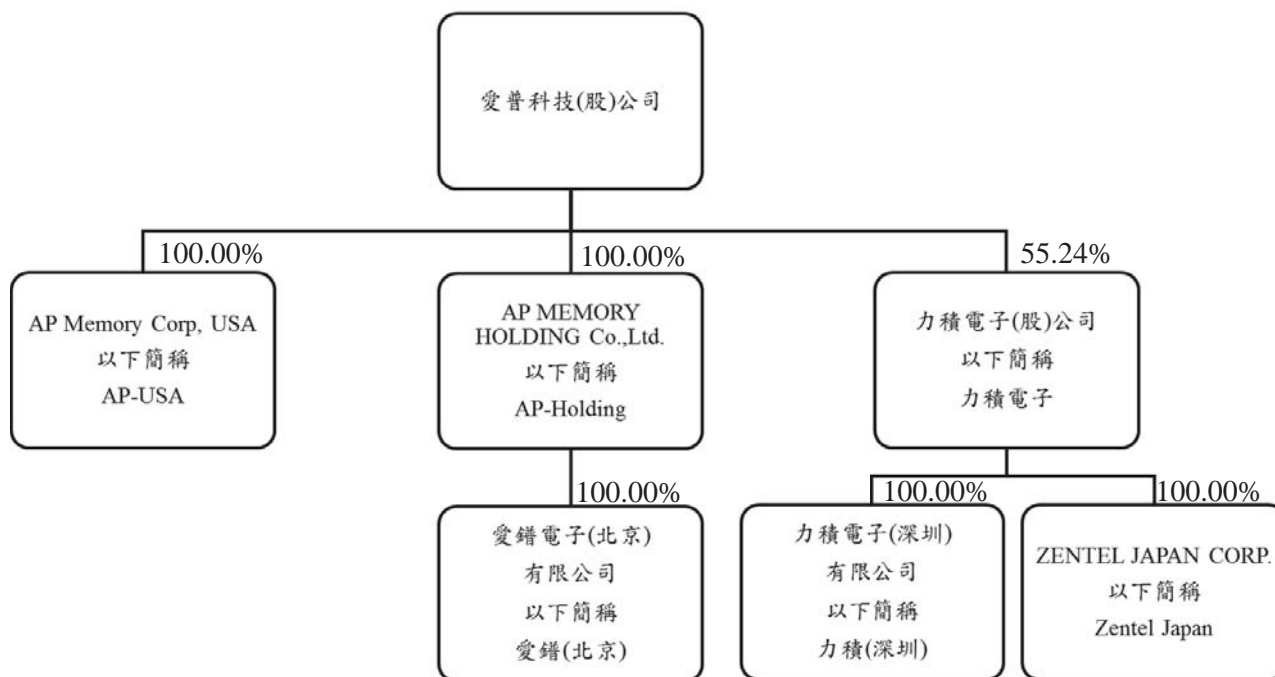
愛普科技(股)公司

100.00%

AP Memory Corp, USA
以下簡稱
AP-USA

100.00%

AP MEMORY HOLDING Co.,Ltd.
以下簡稱
AP-Holding

55.24%

力積電子(股)公司
以下簡稱
力積電子

100.00%

愛鏵電子(北京)
有限公司
以下簡稱
愛鏵(北京)

100.00%

力積電子(深圳)
有限公司
以下簡稱
力積(深圳)

100.00%

ZENTEL JAPAN CORP.
以下簡稱
Zentel Japan